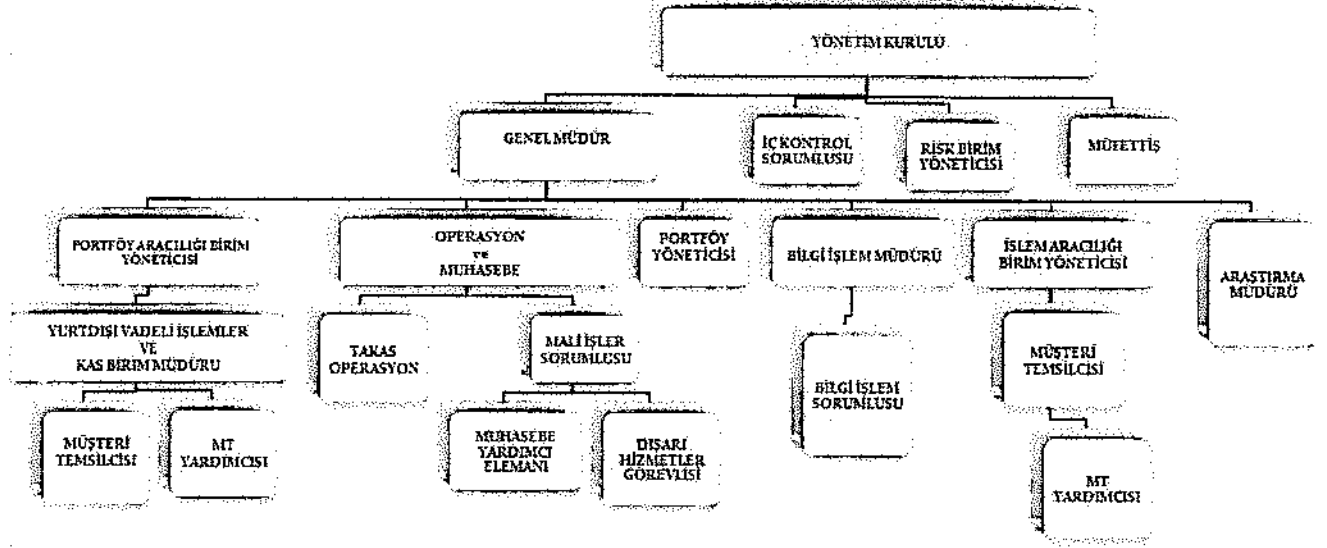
YÖNETİM KURULU

GENEL MÜDÜR

İÇ KONTROL SORUMLUSU

RİSK BİRİM YÖNETİCİSİ

MÜFETTİŞ

PORTFÖY ARACILIĞI BİRİM YÖNETİCİSİ

OPERASYON ve MUHASEBE

PORTFÖY YÖNETİCİSİ

BİLGİ İŞLEM MÜDÜRÜ

İŞLEM ARACILIĞI BİRİM YÖNETİCİSİ

ARAŞTIRMA MÜDÜRÜ

YURTDIŞI VADELİ İŞLEMLER VE KAS BİRİM MÜDÜRÜ

TAKAS OPERASYON

MALİ İŞLER SORUMLUSU

BİLGİ İŞLEM SORUMLUSU

MÜŞTERİ TEMSİLCİSİ

MÜŞTERİ TEMSİLCİSİ

MT YARDIMCISI

MUHASEBE YARDIMCI ELEMANI

DIŞARI HİZMETLER GÖREVLİSİ

MT YARDIMCISI